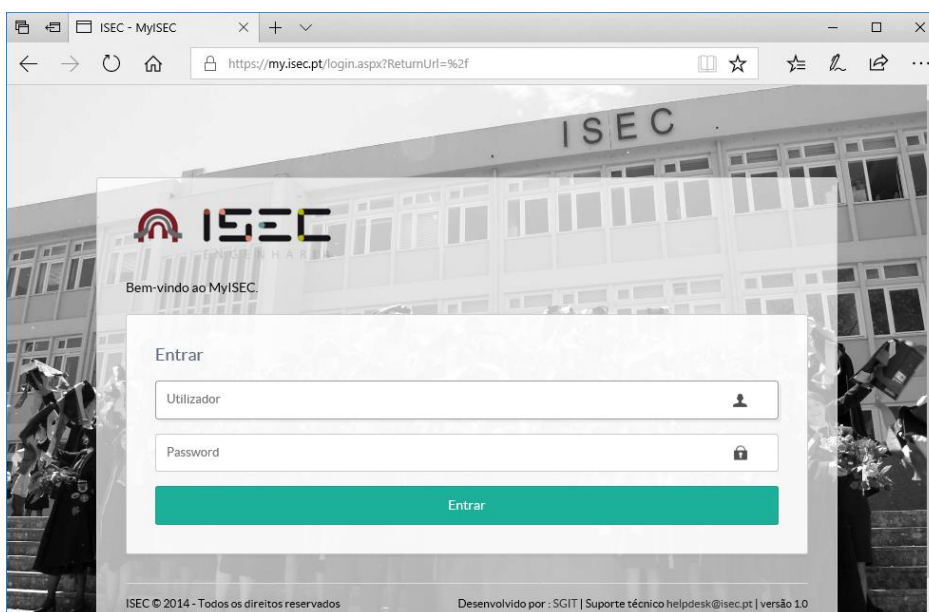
ISEC - MyISEC

https://my.isec.pt/login.aspx?ReturnUrl=%2f

ISEC

ISEC
ENGENHARIA

Bem-vindo ao MyISEC.

Entrar

Utilizador

Password

Entrar

ISEC © 2014 - Todos os direitos reservados

Desenvolvido por : SGIT | Suporte técnico helpdesk@isec.pt | versão 1.0